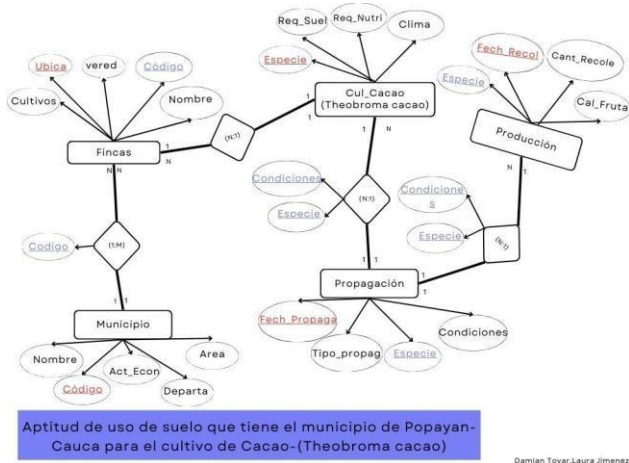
Ubica
vered
Código
Cultivos
Nombre
Fincas
(N:1)
1
N
N N
Req_Suel
Req_Nutri
Clima
Especie
Cul_Cacao (Theobroma cacao)
1
1
N
Fech_Recol
Cant_Recole
Especie
Cal_Fruta
Producción
N
1
Condiciones
Especie
(N:1)
1
Condiciones
Especie
(N:1)
Codigo
(1:M)
1 1
Propagación
1
1
Fech_Propaga
Condiciones
Tipo_propag
Especie
Municipio
Nombre
Area
Act_Econ
Código
Departa

Aptitud de uso de suelo que tiene el municipio de Popayan-Cauca para el cultivo de Cacao-(Theobroma cacao)

Damian Tovar,Laura Jimenez